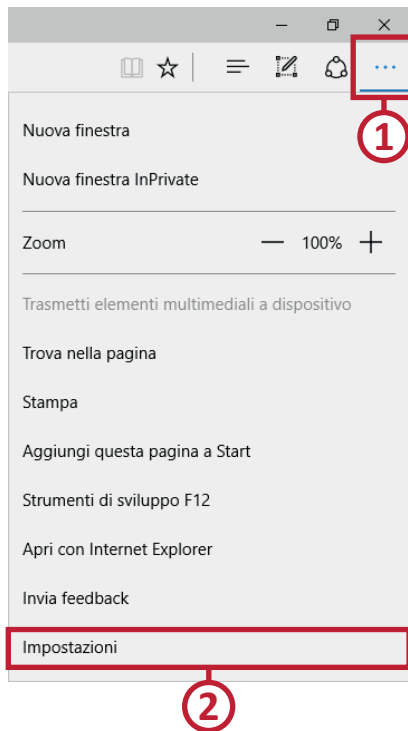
...

1

Nuova finestra

Nuova finestra InPrivate

Zoom — 100% +

Trasmetti elementi multimediali a dispositivo

Trova nella pagina

Stampa

Aggiungi questa pagina a Start

Strumenti di sviluppo F12

Apri con Internet Explorer

Invia feedback

Impostazioni

2